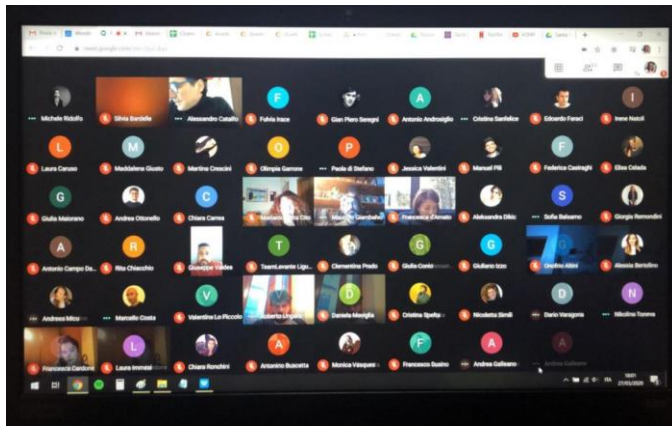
meet.google.com

Michele Ridolfo
Silvia Bardelle
Alessandro Cataldo
Fulvia Irace
Gian Piero Senegni
Antonio Andrisiglio
Cristina Sanfelice
Edoardo Feraci
Irene Natoli

Laura Caruso
Maddalena Giusto
Martina Crescini
Olimpia Garrone
Paola di Stefano
Jessica Valentini
Manuel Pili
Federica Castraghi
Elisa Celada

Giulia Maiorano
Andrea Ottonello
Chiara Carrea
Francesca d'Amato
Aleksandra Dikic
Sofia Balsamo
Giorgia Remondini

Antonio Campo Da...
Rita Chiacchio
Giuseppe Valdes
TeamLevante Ligu...
Clementina Prado
Giulio Conio
Giuliano Izzo
Onofrio Altini
Alessia Bertolino

Andreas Micu
Marcello Costa
Valentina Lo Piccolo
Roberto Ungaro
Daniela Moviglia
Cristina Spelta
Nicoletta Simili
Dario Varagona
Nikolina Tomma

Francesca Cardone
Laura Immaculata
Chiara Ronchini
Antonino Buscetta
Monica Vásquez
Francesco Susino
Andrea Galleano

ITA
27/03/2020